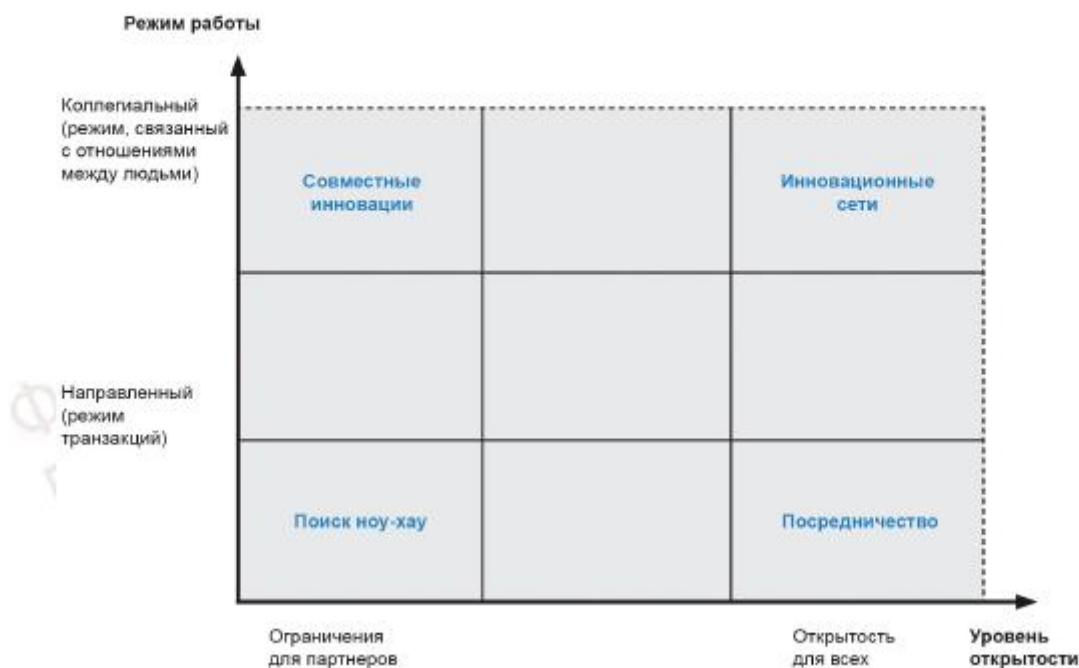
Режим работы

Коллегиальный (режим, связанный с отношениями между людьми)

Направленный (режим транзакций)

Совместные инновации

Инновационные сети

Поиск ноу-хау

Посредничество

Ограничения для партнеров

Открытость для всех

Уровень открытости